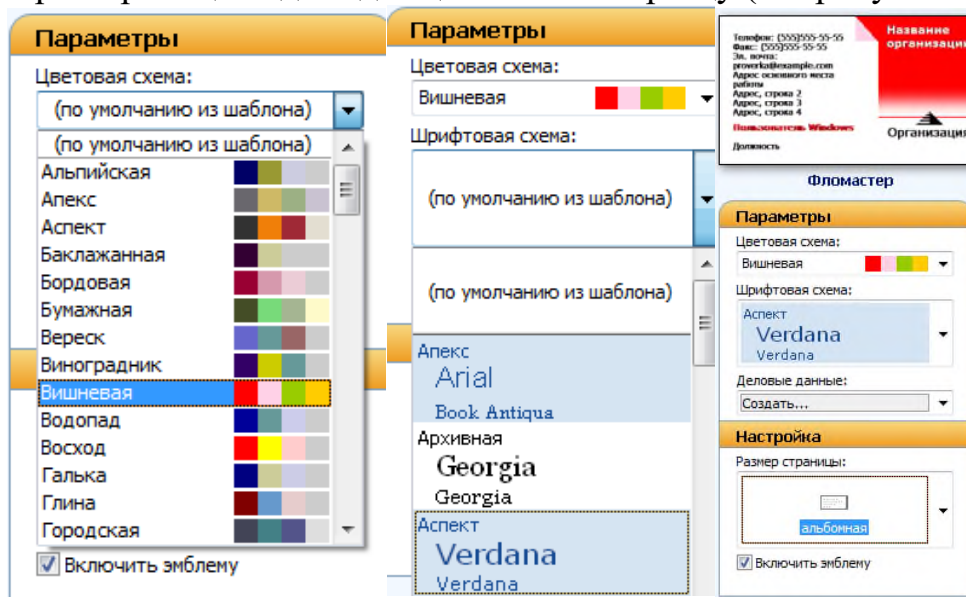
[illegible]

Параметры

Цветовая схема:

(по умолчанию из шаблона)

(по умолчанию из шаблона)

Альпийская

Апекс

Аспект

Баклажанная

Бордовая

Бумажная

Вереск

Виноградник

Вишневая

Водопад

Восход

Галька

Глина

Городская

Включить эмблему

Параметры

Цветовая схема:

Вишневая

Шрифтовая схема:

(по умолчанию из шаблона)

(по умолчанию из шаблона)

Апекс

Arial

Book Antiqua

Архивная

Georgia

Georgia

Аспект

Verdana

Verdana

Телефон: (555)555-55-55
Факс: (555)555-55-55
Эл. почта: proverka@example.com
Адрес основного места работы
Адрес, строка 2
Адрес, строка 3
Адрес, строка 4

Пользователь Windows

Должность

Название организации

Организация

Фломастер

Параметры

Цветовая схема:

Вишневая

Шрифтовая схема:

Аспект

Verdana

Verdana

Деловые данные:

Создать...

Настройка

Размер страницы:

альбомная

Включить эмблему